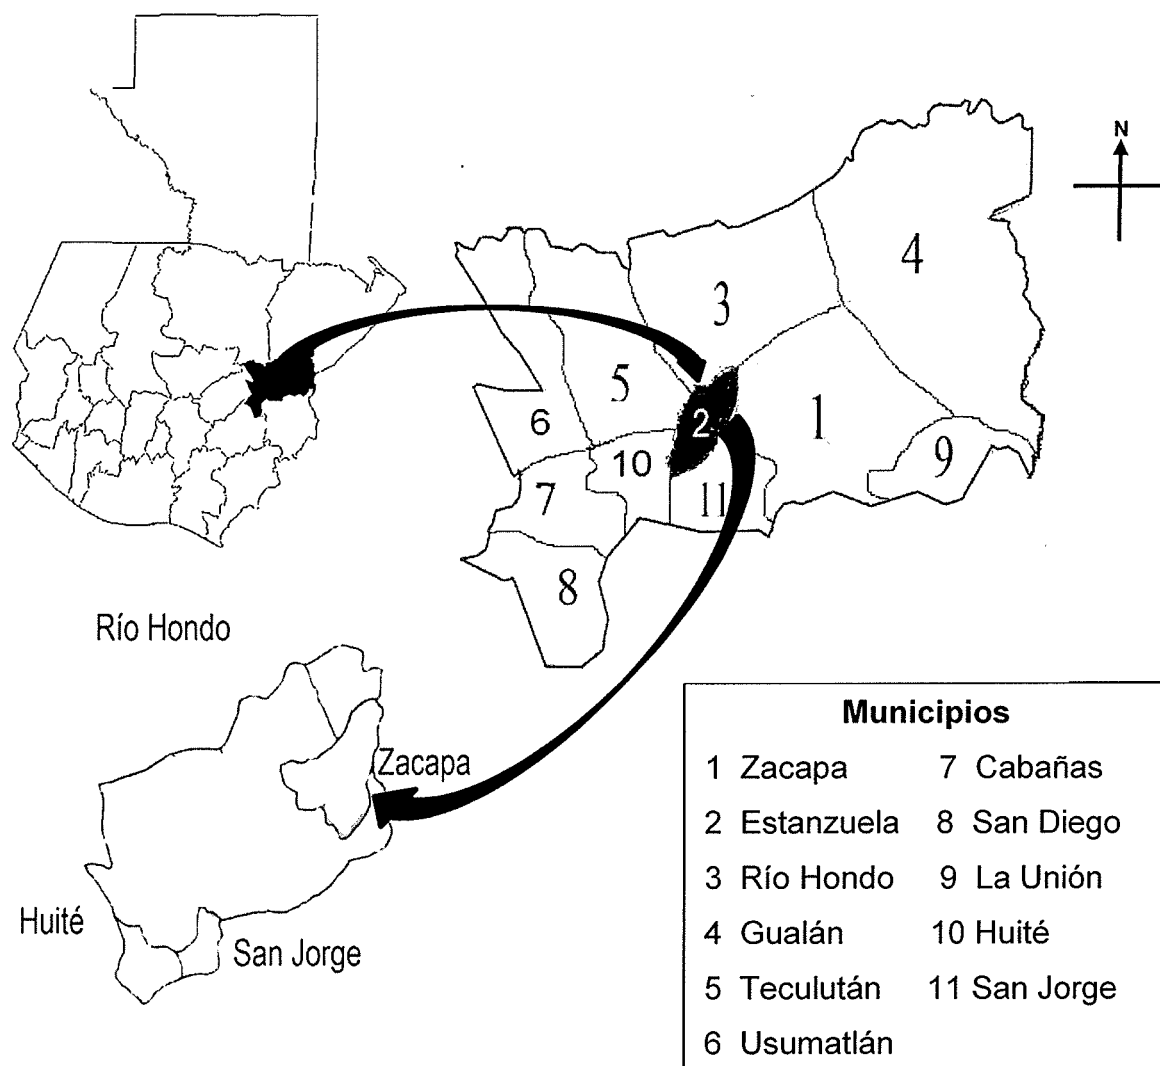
N

4

3

5

6

2

1

9

10

7

11

8

Río Hondo

Zacapa

Huité

San Jorge

**Municipios**

| | |
|---|---|
| 1 Zacapa | 7 Cabañas |
| 2 Estanzuela | 8 San Diego |
| 3 Río Hondo | 9 La Unión |
| 4 Gualán | 10 Huité |
| 5 Teculután | 11 San Jorge |
| 6 Usumatlán | |